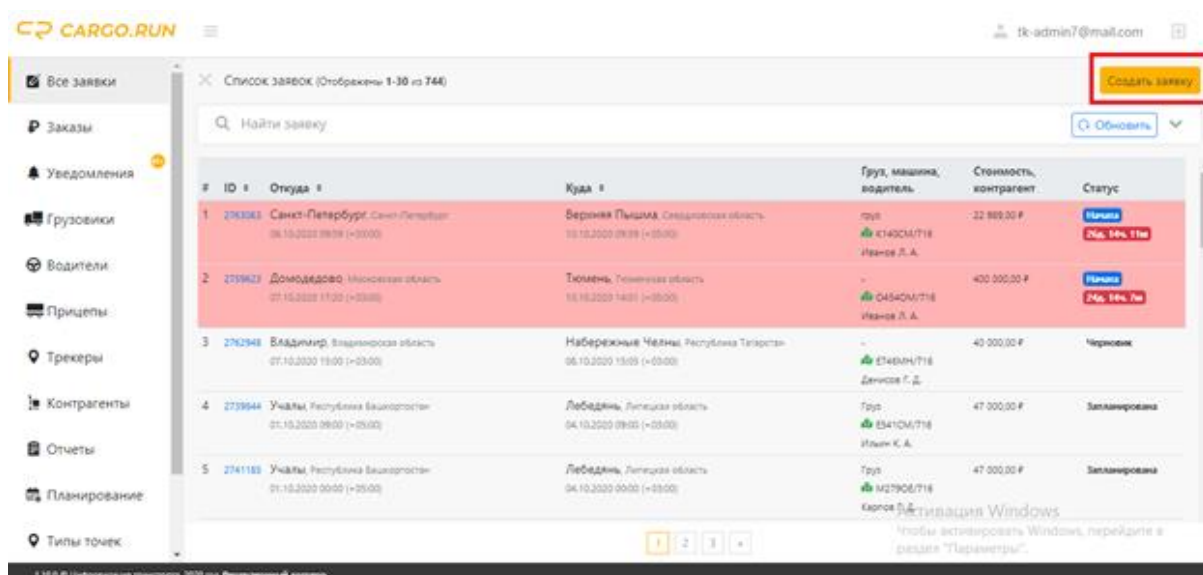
CARGO.RUN

tk-admin7@mail.com

Все заявки
Заказы
Уведомления
Грузовики
Водители
Прицепы
Трекеры
Контрагенты
Отчеты
Планирование
Типы точек

Список заявок (Отображены 1-30 из 744)

Создать заявку

Найти заявку

Обновить

| # | ID | Откуда | Куда | Груз, машина, водитель | Стоимость, контрагент | Статус |
|---|---|---|---|---|---|---|
| 1 | 2763063 | Санкт-Петербург Санкт-Петербург 06.10.2020 09:59 (+03:00) | Верхняя Пышма Свердловская область 10.10.2020 09:59 (+03:00) | груз К140ОМ/716 Иванов Л. А. | 22 989,00 ₽ | Начата 26д 14ч 11м |
| 2 | 2759623 | Домодедово Московская область 07.10.2020 17:20 (+03:00) | Тюмень Тюменская область 10.10.2020 14:01 (+03:00) | - О454ОМ/716 Иванов Л. А. | 400 000,00 ₽ | Начата 24д 14ч 7м |
| 3 | 2762948 | Владимир Владимирская область 07.10.2020 15:00 (+03:00) | Набережные Челны Республика Татарстан 08.10.2020 15:05 (+03:00) | - Е746МН/716 Денисов Г. Д. | 40 000,00 ₽ | Черновик |
| 4 | 2739644 | Учалы Республика Башкортостан 01.10.2020 09:00 (+05:00) | Лебедянь Липецкая область 04.10.2020 09:00 (+03:00) | Груз Е541ОМ/716 Ильин К. А. | 47 000,00 ₽ | Запланирована |
| 5 | 2741183 | Учалы Республика Башкортостан 01.10.2020 00:00 (+05:00) | Лебедянь Липецкая область 04.10.2020 00:00 (+03:00) | Груз М279ОЕ/716 Карпов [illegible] | 47 000,00 ₽ | Запланирована |

1 2 3 »

Активация Windows
Чтобы активировать Windows, перейдите в раздел "Параметры".

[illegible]